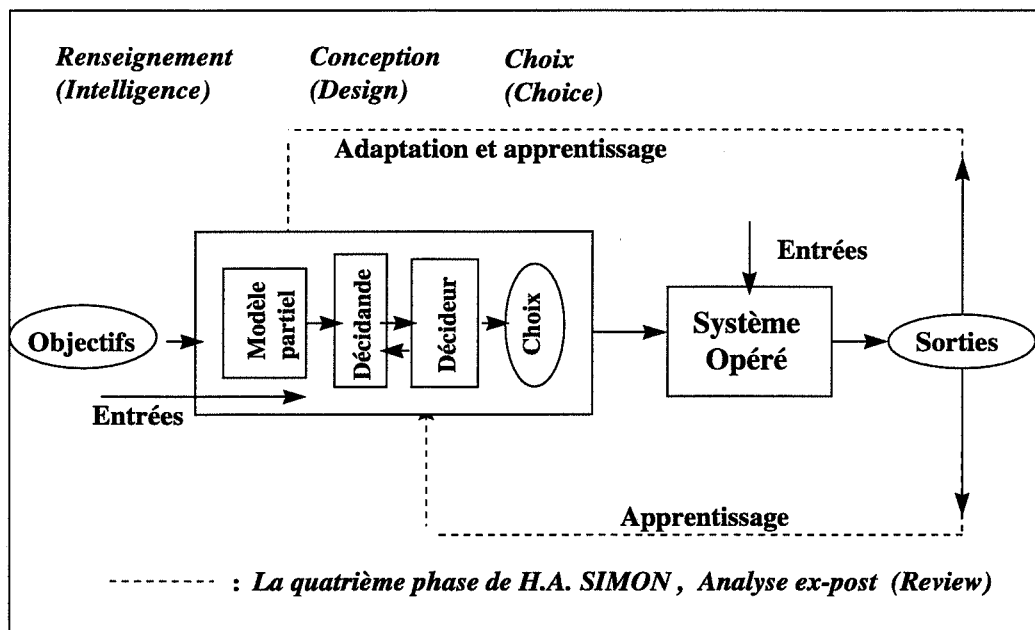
Renseignement (Intelligence)

Conception (Design)

Choix (Choice)

Adaptation et apprentissage

Entrées

Objectifs

Modèle partiel

Décidande

Décideur

Choix

Système Opéré

Sorties

Entrées

Apprentissage

--------- : La quatrième phase de H.A. SIMON , Analyse ex-post (Review)